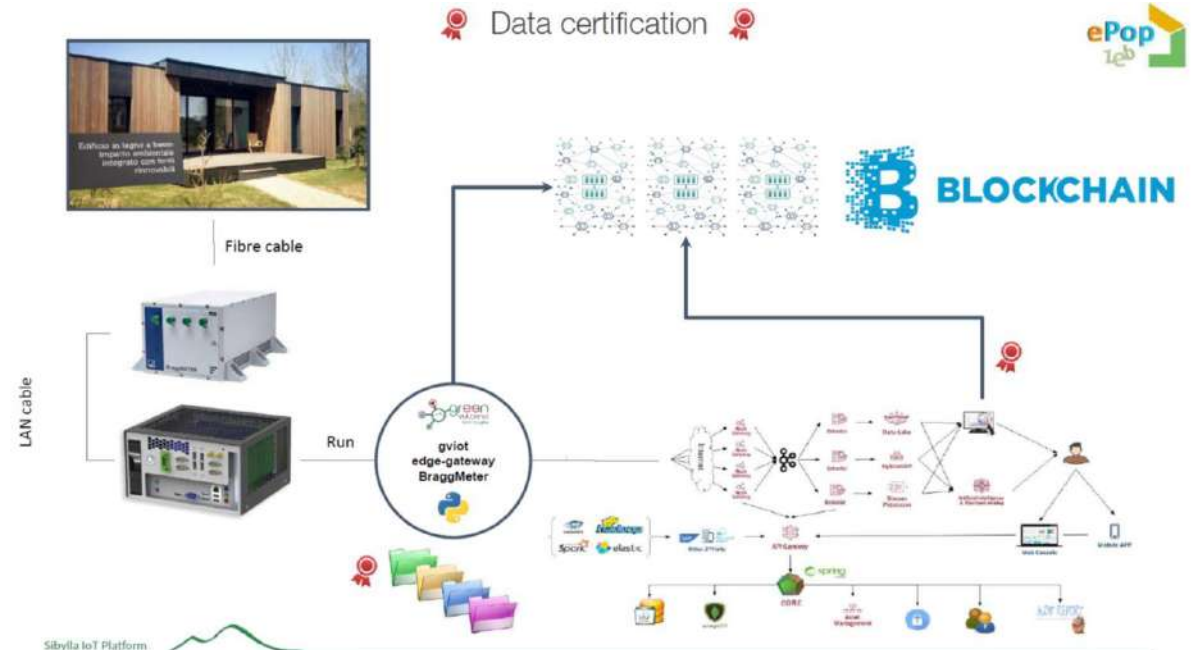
Data certification

ePop Lab

Edificio in legno a basso impatto ambientale integrato con fonti rinnovabili

Fibre cable

LAN cable

BLOCKCHAIN

Run

green

gviot
edge-gateway
BraggMeter

Data Lake

API Gateway

CORE

spring

Spark

elastic

Web Console

Mobile APP

Sibylla IoT Platform